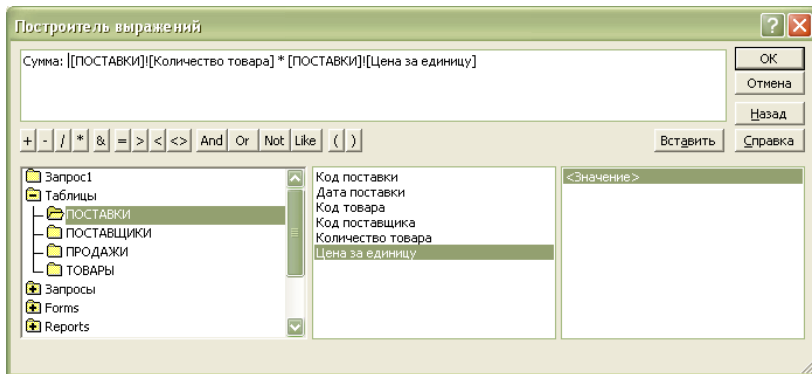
Построитель выражений

Сумма: [ПОСТАВКИ]![Количество товара] * [ПОСТАВКИ]![Цена за единицу]

OK
Отмена
Назад
Справка
Вставить

+ - / * & = > < <> And Or Not Like ( )

Запрос1
Таблицы
ПОСТАВКИ
ПОСТАВЩИКИ
ПРОДАЖИ
ТОВАРЫ
Запросы
Forms
Reports

Код поставки
Дата поставки
Код товара
Код поставщика
Количество товара
Цена за единицу

<Значение>